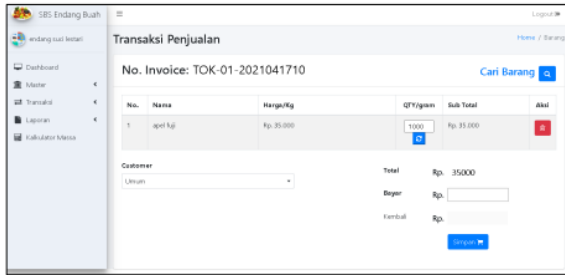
SBS Endang Buah
endang sud lestari
Dashboard
Master
Transaksi
Laporan
Kalkulator Massa

Logout

Transaksi Penjualan

Home / Barang

No. Invoice: TOK-01-2021041710

Cari Barang

| No. | Nama | Harga/Kg | QTY/gram | Sub Total | Aksi |
|---|---|---|---|---|---|
| 1 | apel fuji | Rp. 35.000 | 1000 | Rp. 35.000 | |

Customer
Umum

Total Rp. 35000
Bayar Rp.
Kembali Rp.

Simpan